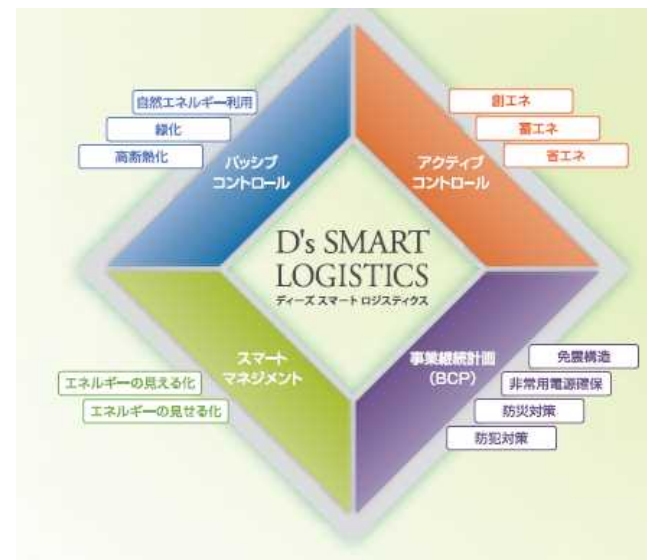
自然エネルギー利用
緑化
高断熱化

パッシブ
コントロール

創エネ
蓄エネ
省エネ

アクティブ
コントロール

D's SMART
LOGISTICS
ディーズ スマート ロジスティクス

スマート
マネジメント

エネルギーの見える化
エネルギーの見せる化

事業継続計画
(BCP)

免震構造
非常用電源確保
防災対策
防犯対策